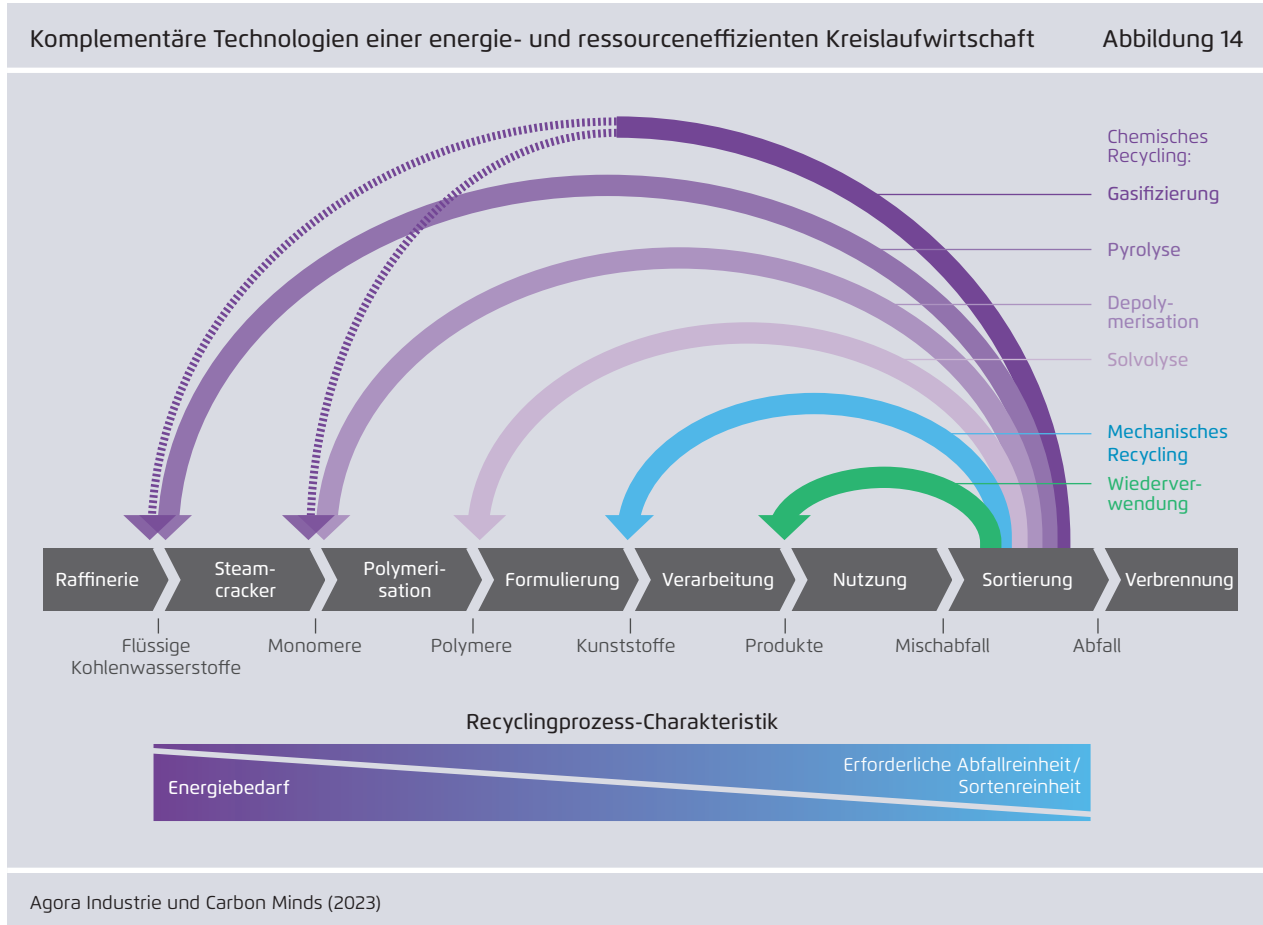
Komplementäre Technologien einer energie- und ressourceneffizienten Kreislaufwirtschaft

Abbildung 14

Chemisches Recycling:

Gasifizierung

Pyrolyse

Depolymerisation

Solvolyse

Mechanisches Recycling

Wiederverwendung

Raffinerie

Steamcracker

Polymerisation

Formulierung

Verarbeitung

Nutzung

Sortierung

Verbrennung

Flüssige Kohlenwasserstoffe

Monomere

Polymere

Kunststoffe

Produkte

Mischabfall

Abfall

Recyclingprozess-Charakteristik

Energiebedarf

Erforderliche Abfallreinheit / Sortenreinheit

Agora Industrie und Carbon Minds (2023)